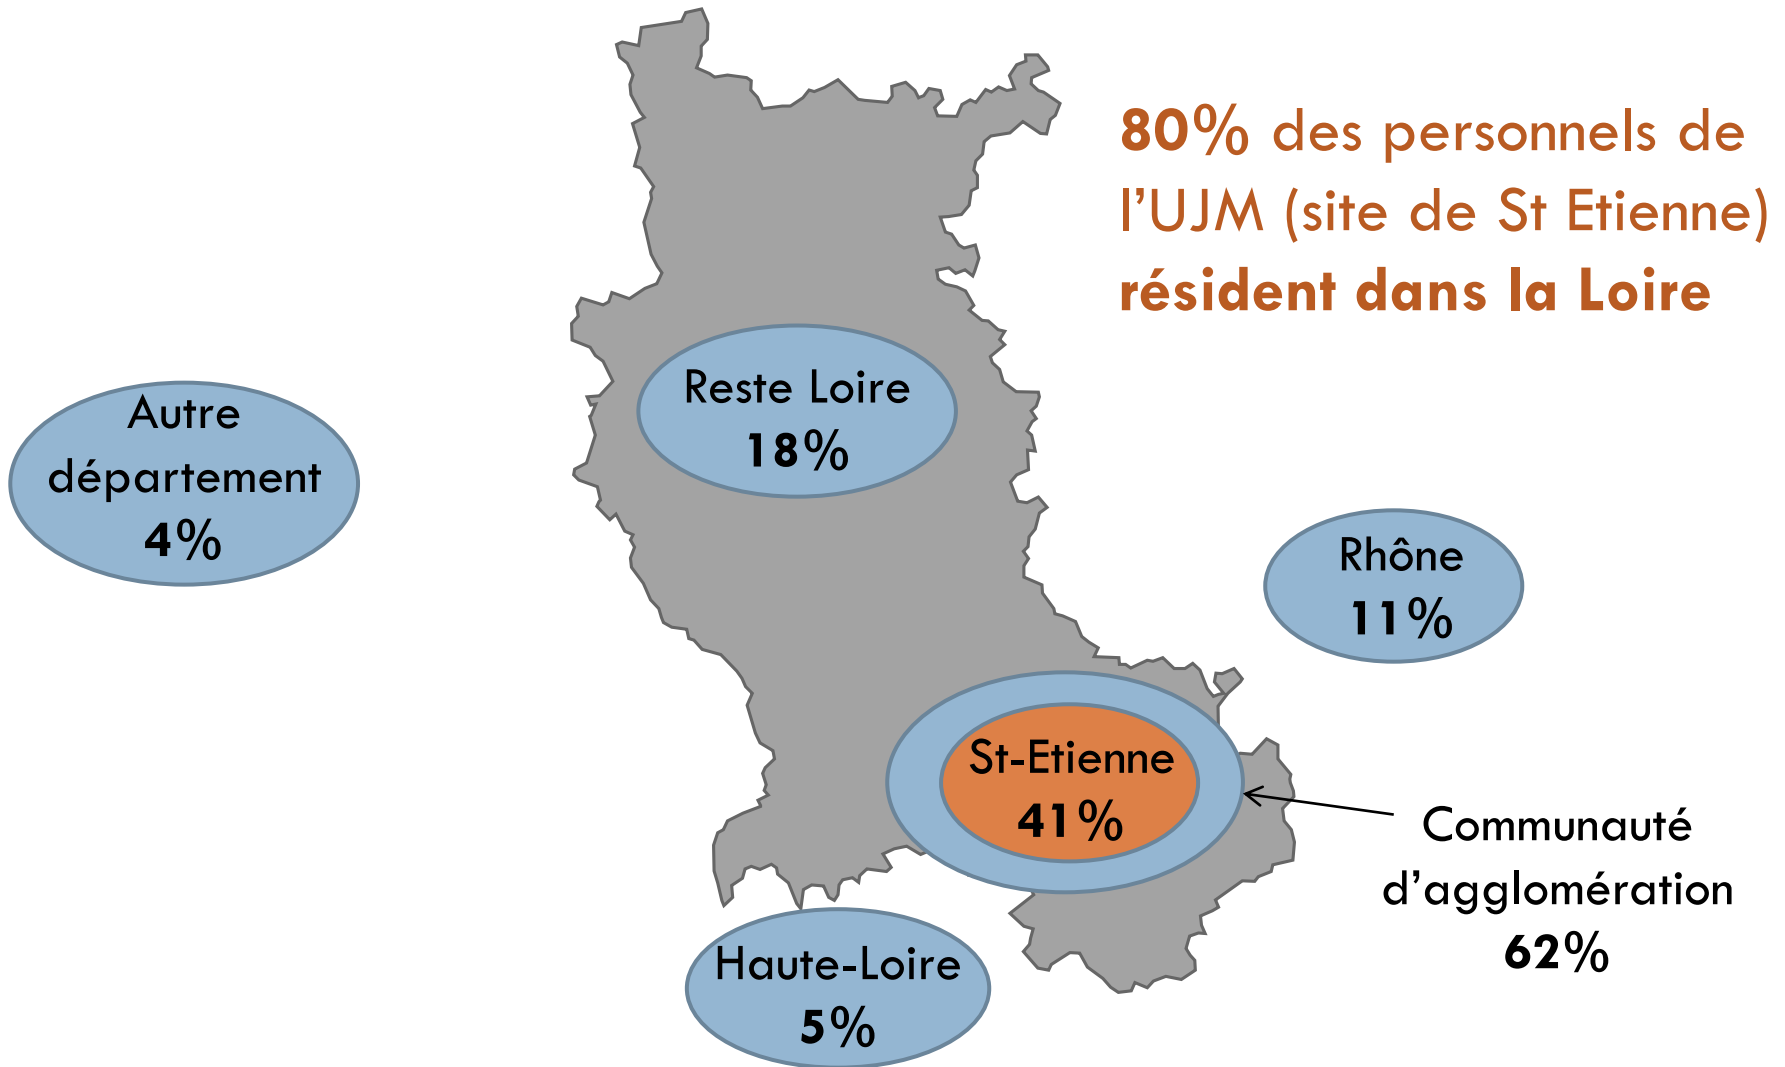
**80%** des personnels de l’UJM (site de St Etienne) **résident dans la Loire**

Autre département
**4%**

Reste Loire
**18%**

Rhône
**11%**

St-Etienne
**41%**

Communauté d’agglomération
**62%**

Haute-Loire
**5%**